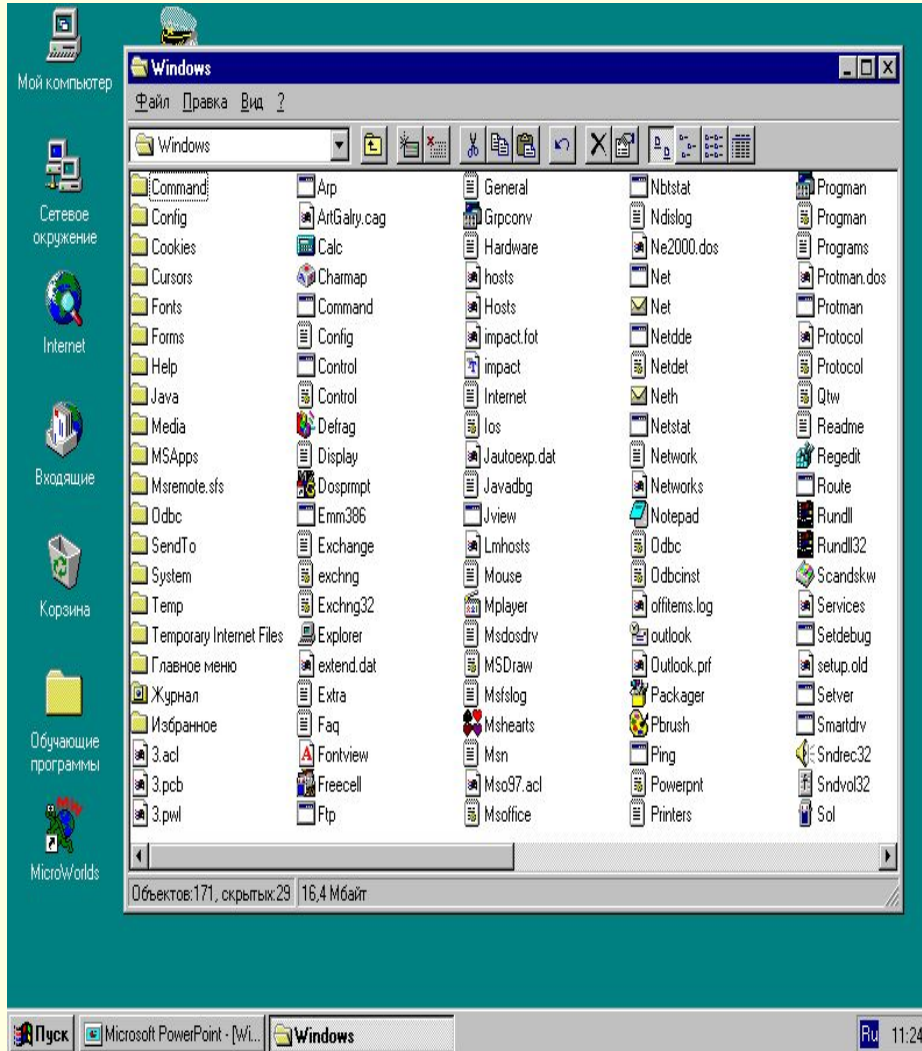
Мой компьютер

Сетевое окружение

Internet

Входящие

Корзина

Обучающие программы

MicroWorlds

Windows

Файл Правка Вид ?

Windows

Command
Config
Cookies
Cursors
Fonts
Forms
Help
Java
Media
MSApps
Msremote.sfs
Odbc
SendTo
System
Temp
Temporary Internet Files
Главное меню
Журнал
Избранное
3.acl
3.pcb
3.pwl

Arp
ArtGalry.cag
Calc
Charmap
Command
Config
Control
Control
Defrag
Display
Dosprmpt
Emm386
Exchange
exchng
Exchng32
Explorer
extend.dat
Extra
Faq
Fontview
Freecell
Ftp

General
Grpconv
Hardware
hosts
Hosts
impact.fot
impact
Internet
Ios
Jautoexp.dat
Javadbg
Jview
Lmhosts
Mouse
Mplayer
Msdosdrv
MSDraw
Msfslog
Mshearts
Msn
Mso97.acl
Msoffice

Nbtstat
Ndislog
Ne2000.dos
Net
Net
Netdde
Netdet
Neth
Netstat
Network
Networks
Notepad
Odbc
Odbcinst
offitems.log
outlook
Outlook.prf
Packager
Pbrush
Ping
Powerpnt
Printers

Progman
Progman
Programs
Protman.dos
Protman
Protocol
Protocol
Qtw
Readme
Regedit
Route
Rundll
Rundll32
Scandskw
Services
Setdebug
setup.old
Setver
Smartdrv
Sndrec32
Sndvol32
Sol

Объектов:171, скрытых:29 16,4 Мбайт

Пуск Microsoft PowerPoint - [Wi... Windows Ru 11:24